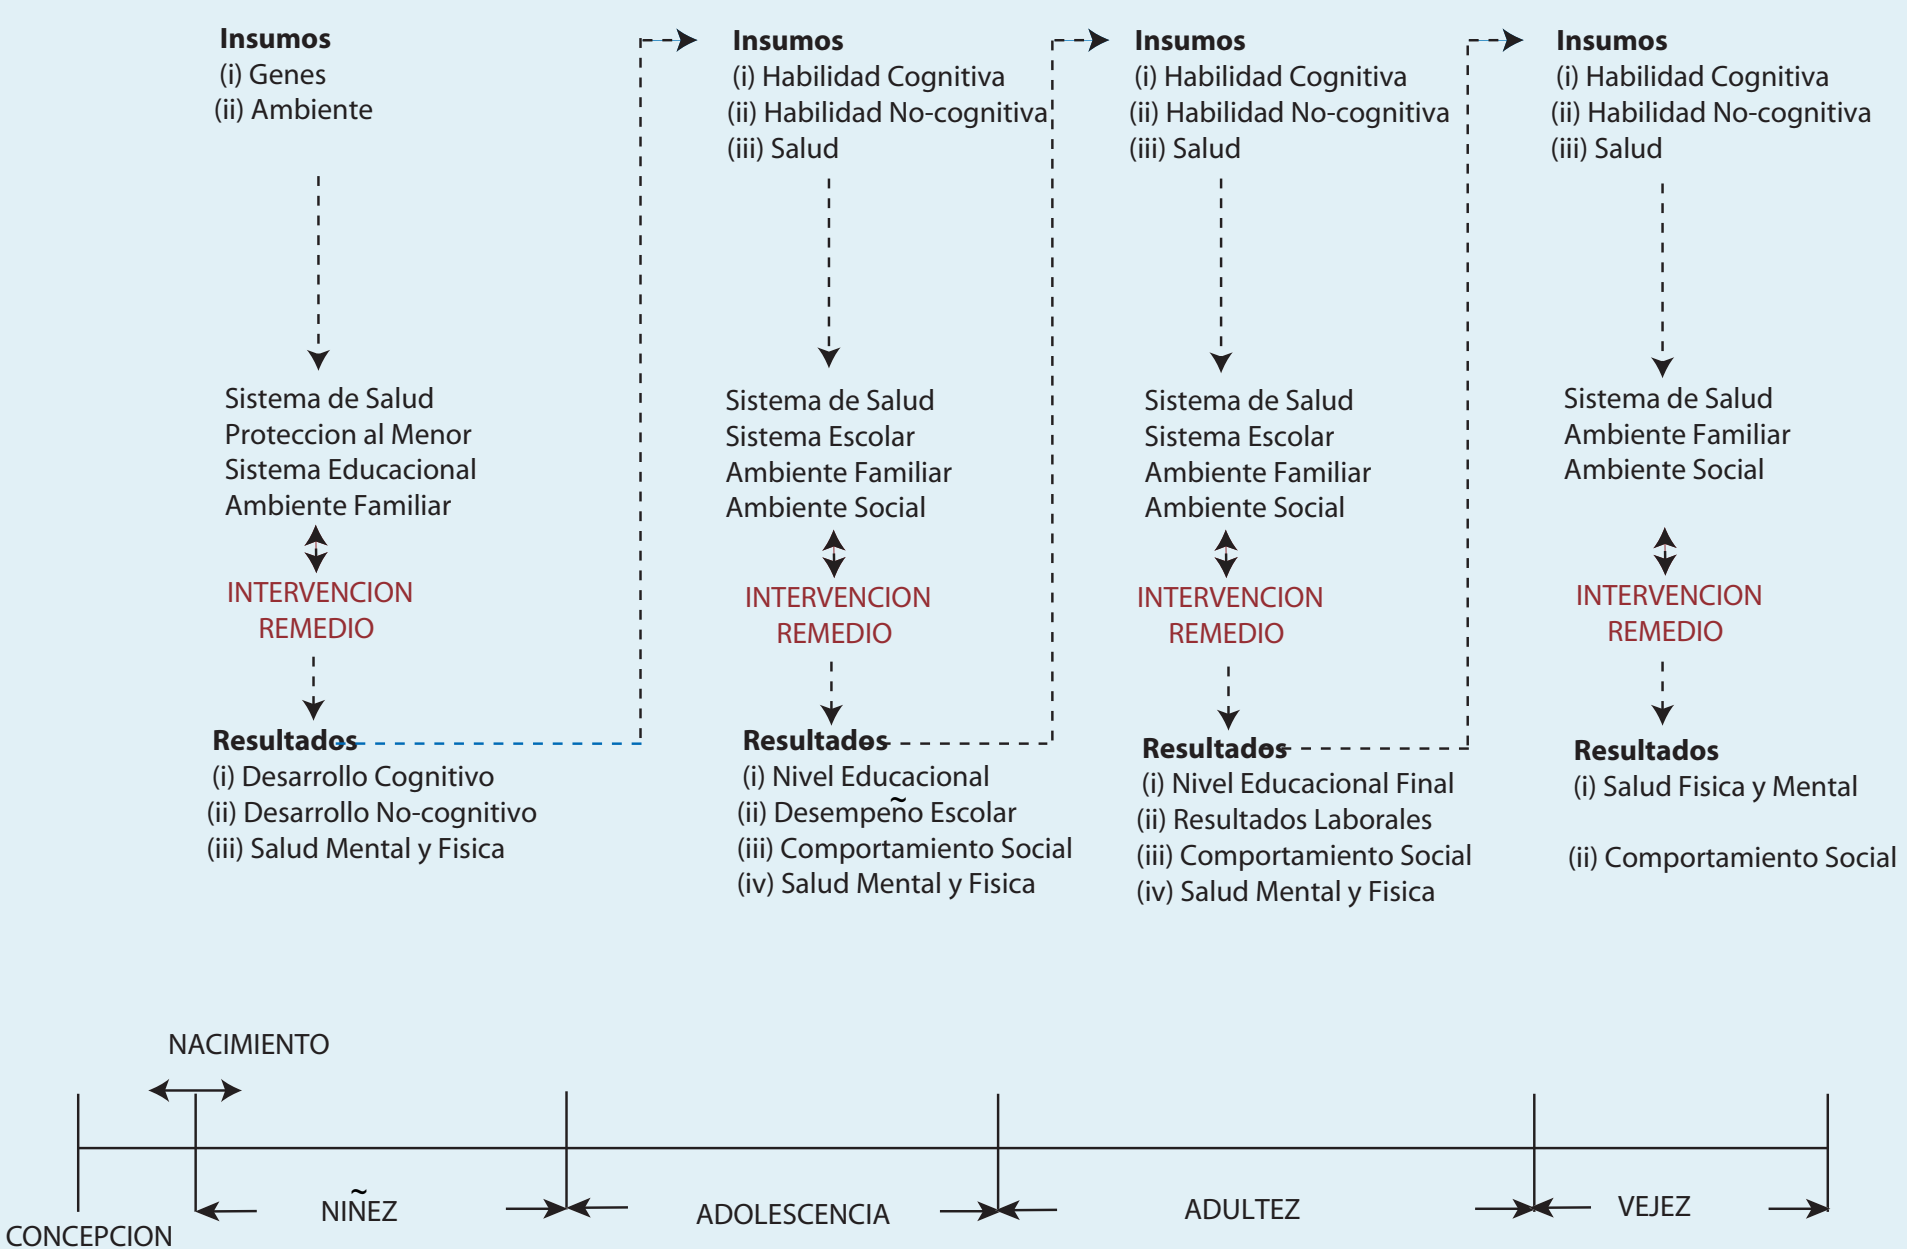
Insumos
(i) Genes
(ii) Ambiente

Sistema de Salud
Proteccion al Menor
Sistema Educacional
Ambiente Familiar

INTERVENCION
REMEDIO

Resultados
(i) Desarrollo Cognitivo
(ii) Desarrollo No-cognitivo
(iii) Salud Mental y Fisica

Insumos
(i) Habilidad Cognitiva
(ii) Habilidad No-cognitiva
(iii) Salud

Sistema de Salud
Sistema Escolar
Ambiente Familiar
Ambiente Social

INTERVENCION
REMEDIO

Resultados
(i) Nivel Educacional
(ii) Desempeño Escolar
(iii) Comportamiento Social
(iv) Salud Mental y Fisica

Insumos
(i) Habilidad Cognitiva
(ii) Habilidad No-cognitiva
(iii) Salud

Sistema de Salud
Sistema Escolar
Ambiente Familiar
Ambiente Social

INTERVENCION
REMEDIO

Resultados
(i) Nivel Educacional Final
(ii) Resultados Laborales
(iii) Comportamiento Social
(iv) Salud Mental y Fisica

Insumos
(i) Habilidad Cognitiva
(ii) Habilidad No-cognitiva
(iii) Salud

Sistema de Salud
Ambiente Familiar
Ambiente Social

INTERVENCION
REMEDIO

Resultados
(i) Salud Fisica y Mental

(ii) Comportamiento Social

NACIMIENTO
NIÑEZ
ADOLESCENCIA
ADULTEZ
VEJEZ
CONCEPCION